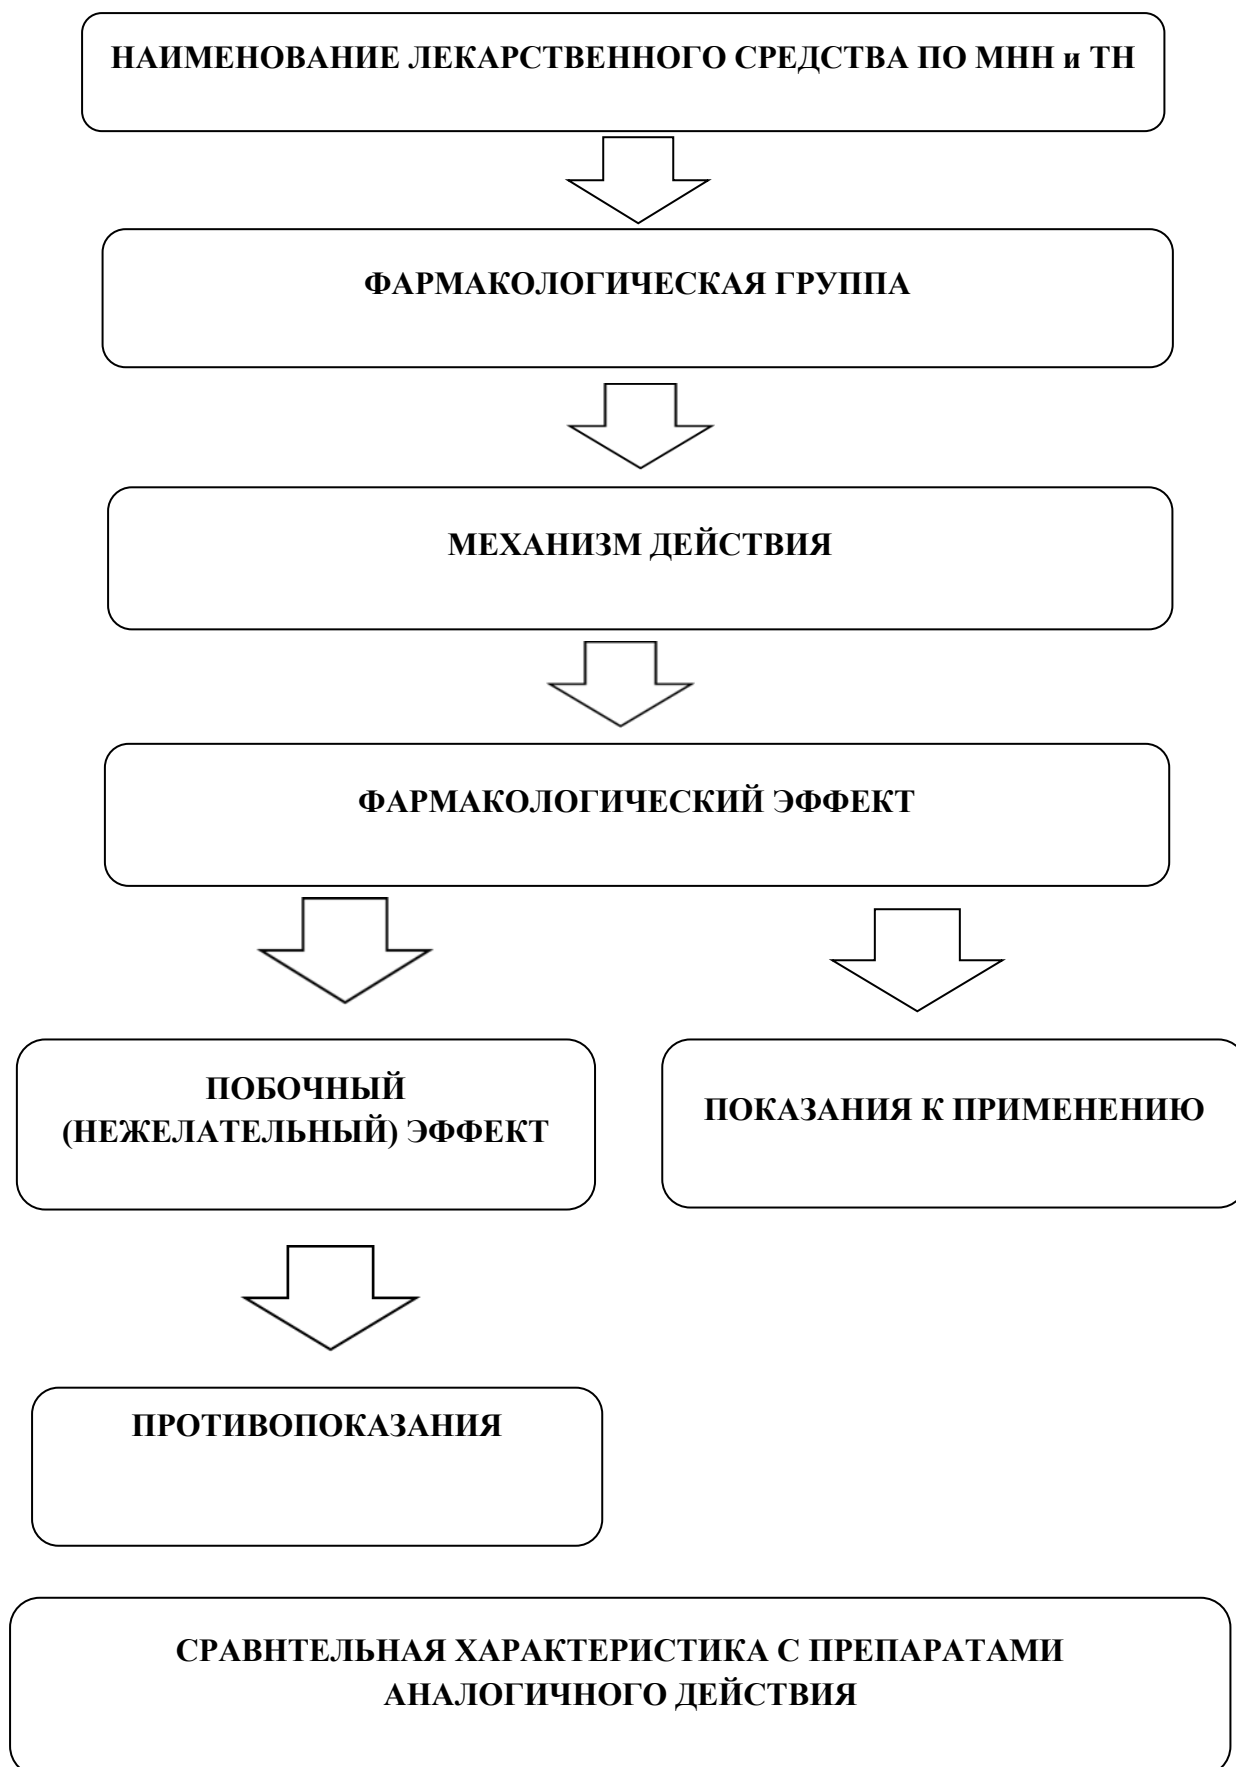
НАИМЕНОВАНИЕ ЛЕКАРСТВЕННОГО СРЕДСТВА ПО МНН и ТН

ФАРМАКОЛОГИЧЕСКАЯ ГРУППА

МЕХАНИЗМ ДЕЙСТВИЯ

ФАРМАКОЛОГИЧЕСКИЙ ЭФФЕКТ

ПОБОЧНЫЙ (НЕЖЕЛАТЕЛЬНЫЙ) ЭФФЕКТ

ПОКАЗАНИЯ К ПРИМЕНЕНИЮ

ПРОТИВОПОКАЗАНИЯ

СРАВНТЕЛЬНАЯ ХАРАКТЕРИСТИКА С ПРЕПАРАТАМИ АНАЛОГИЧНОГО ДЕЙСТВИЯ